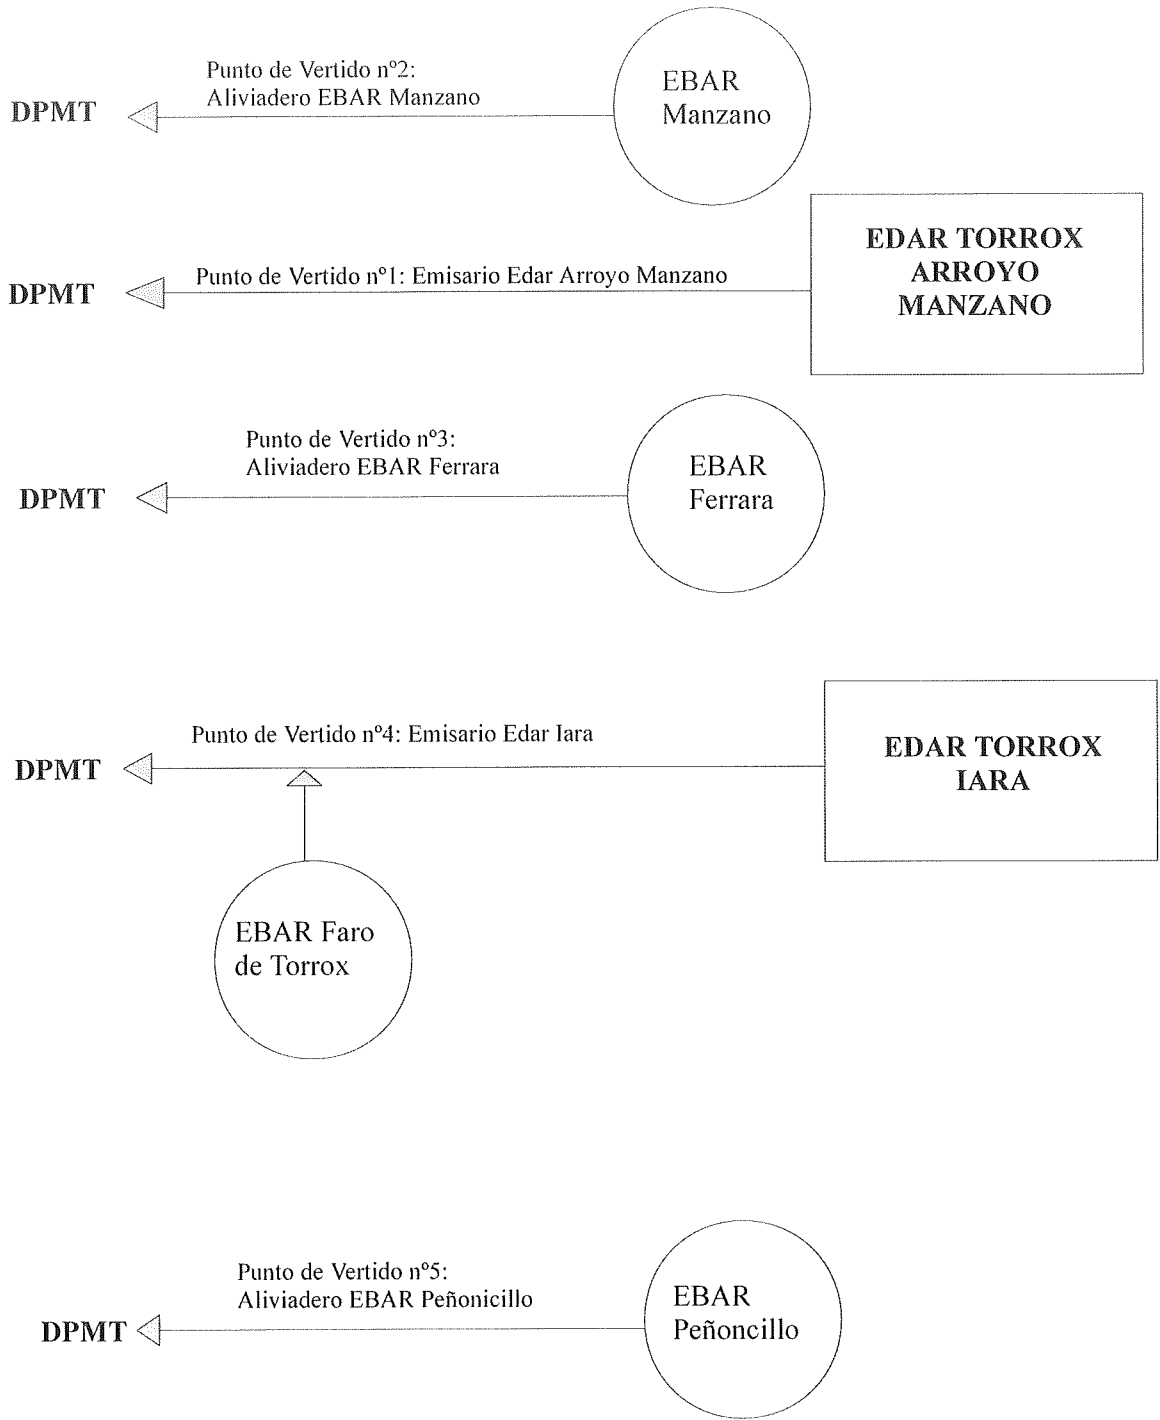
Punto de Vertido nº2:
Aliviadero EBAR Manzano

DPMT

EBAR
Manzano

EDAR TORROX
ARROYO
MANZANO

DPMT

Punto de Vertido nº1: Emisario Edar Arroyo Manzano

Punto de Vertido nº3:
Aliviadero EBAR Ferrara

DPMT

EBAR
Ferrara

Punto de Vertido nº4: Emisario Edar Iara

DPMT

EDAR TORROX
IARA

EBAR Faro
de Torrox

Punto de Vertido nº5:
Aliviadero EBAR Peñonicillo

DPMT

EBAR
Peñoncillo